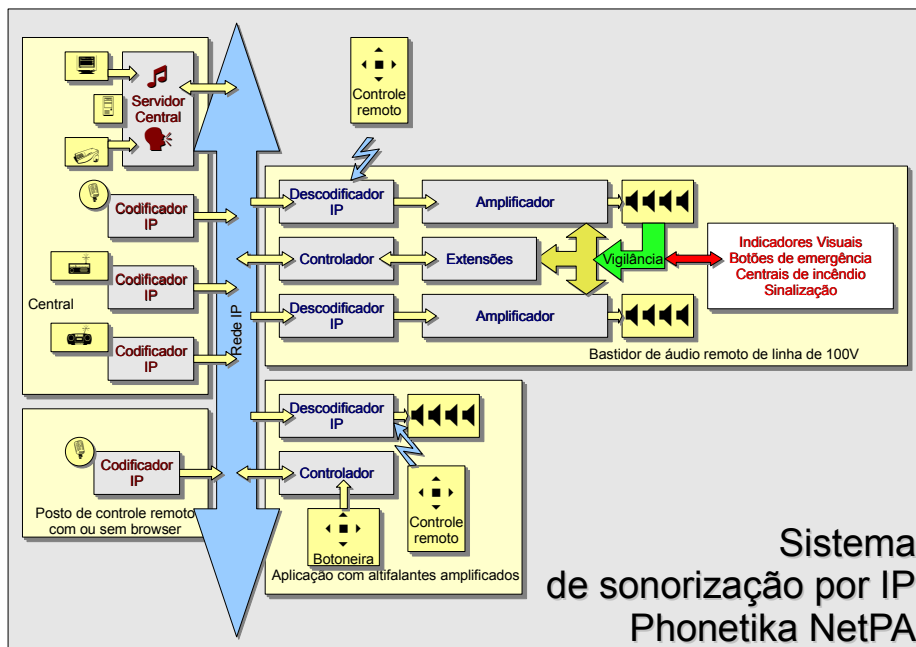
Servidor Central

Controle remoto

Codificador IP

Codificador IP

Central

Codificador IP

Rede IP

Descodificador IP

Amplificador

Controlador

Extensões

Vigilância

Indicadores Visuais
Botões de emergência
Centrais de incêndio
Sinalização

Descodificador IP

Amplificador

Bastidor de áudio remoto de linha de 100V

Descodificador IP

Codificador IP

Controlador

Posto de controle remoto com ou sem browser

Botoneira

Controle remoto

Aplicação com altifalantes amplificados

Sistema
de sonorização por IP
Phonetika NetPA